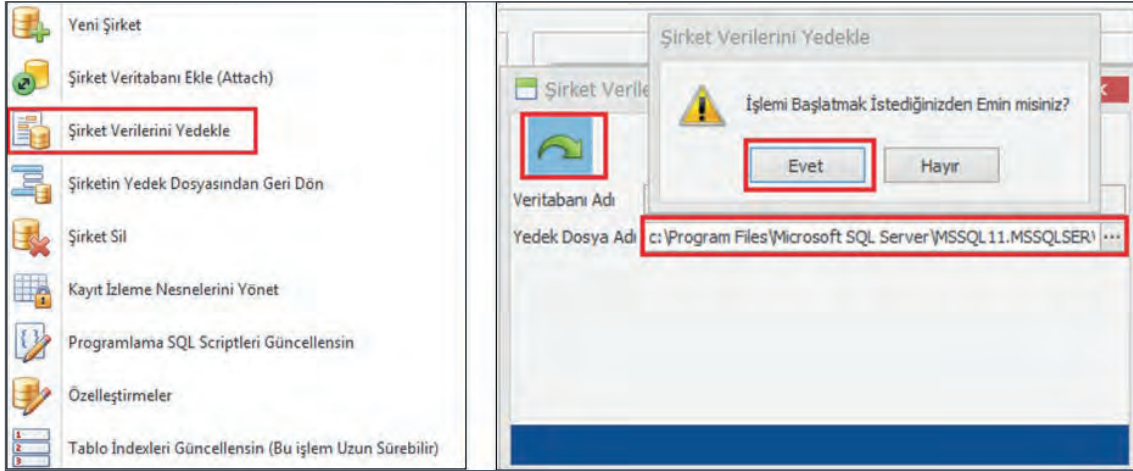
Yeni Şirket

Şirket Veritabanı Ekle (Attach)

Şirket Verilerini Yedekle

Şirketin Yedek Dosyasından Geri Dön

Şirket Sil

Kayıt İzleme Nesnelerini Yönet

Programlama SQL Scriptleri Güncellensin

Özelleştirmeler

Tablo İndexleri Güncellensin (Bu işlem Uzun Sürebilir)

Şirket Verile

Veritabanı Adı

Yedek Dosya Adı c:\Program Files\Microsoft SQL Server\MSSQL11.MSSQLSER\ ...

Şirket Verilerini Yedekle

İşlemi Başlatmak İstediğinizden Emin misiniz?

Evet

Hayır